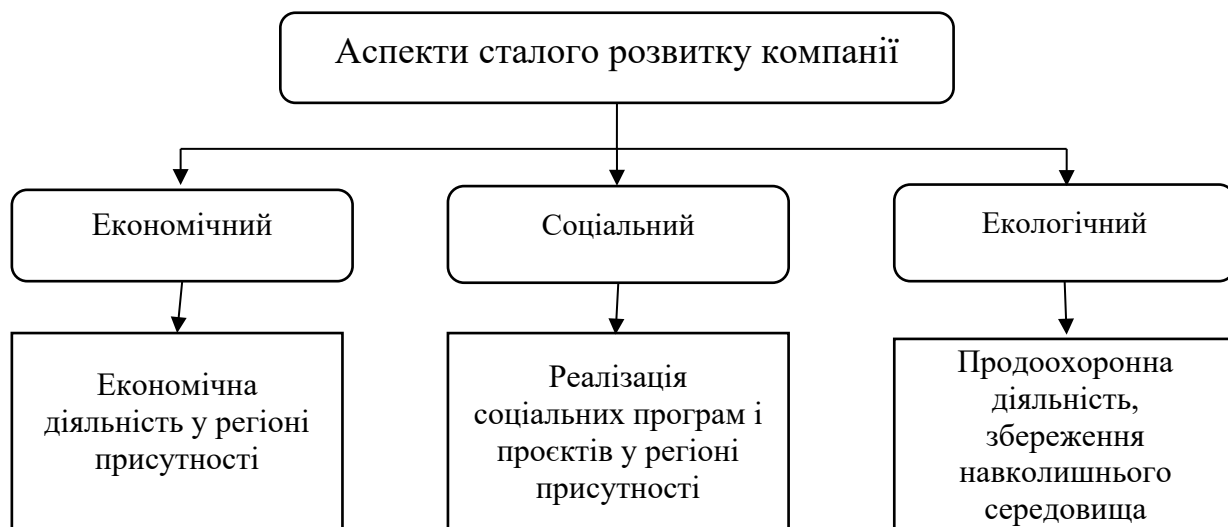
Аспекти сталого розвитку компанії

Економічний

Соціальний

Екологічний

Економічна діяльність у регіоні присутності

Реалізація соціальних програм і проєктів у регіоні присутності

Продоохоронна діяльність, збереження навколишнього середовища